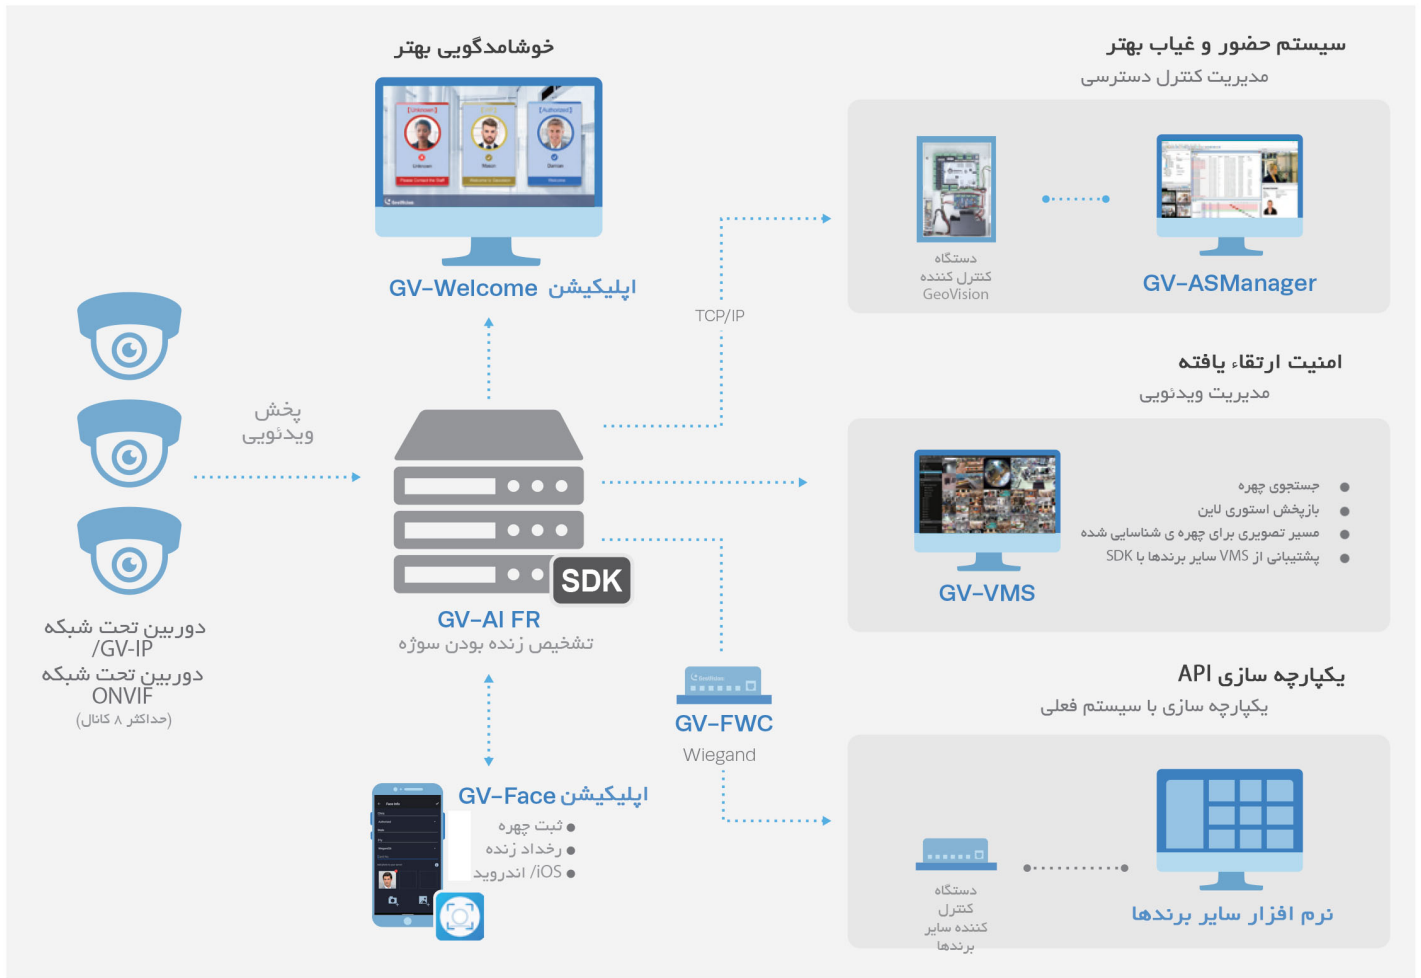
خوشامدگویی بهتر

اپلیکیشن GV-Welcome

سیستم حضور و غیاب بهتر
مدیریت کنترل دسترسی

دستگاه
کنترل کننده
GeoVision

GV-ASManager

TCP/IP

امنیت ارتقاء یافته
مدیریت ویدئویی

GV-VMS

جستجوی چهره
بازپخش استوری لاین
مسیر تصویری برای چهره ی شناسایی شده
پشتیبانی از VMS سایر برندها با SDK

یکپارچه سازی API
یکپارچه سازی با سیستم فعلی

دستگاه
کنترل
کننده سایر
برندها

نرم افزار سایر برندها

پخش
ویدئویی

دوربین تحت شبکه
/GV-IP
دوربین تحت شبکه
ONVIF
(حداکثر ۸ کانال)

SDK

GV-AI FR
تشخیص زنده بودن سوژه

GV-FWC
Wiegand

اپلیکیشن GV-Face
ثبت چهره
رخداد زنده
iOS/ اندروید